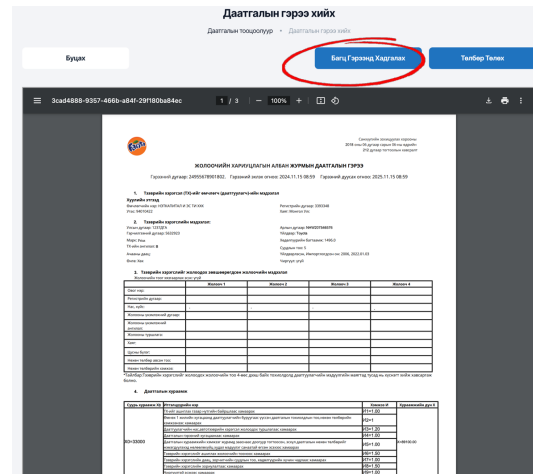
Даатгалын гэрээ хийх

Даатгалын тооцоолуур • Даатгалын гэрээ хийх

Буцах

Бацу Гэрээнд Хадгалах

Төлбөр Төлөх

3cad4888-9357-466b-a84f-29f180ba84ec

1 / 3

100%

Санхүүгийн зохицуулах хорооны 2018 оны 09 дүгээр сарын 06-ны өдрийн 292 дугаар тогтоолын хавсралт

ЖОЛООЧИЙН ХАРИУЦЛАГЫН АЛБАН ЖУРМЫН ДААТГАЛЫН ГЭРЭЭ

Гэрээний дугаар: 24955678901802. Гэрээний эхлэх огноо: 2024.11.15 08:59 Гэрээний дуусах огноо: 2025.11.15 08:59

1. Тээврийн хэрэгсэл (ТХ)-ийн эзэмшигч (даатгуулагч)-ийн мэдээлэл

2. Тээврийн хэрэгслийн мэдээлэл

3. Тээврийн хэрэгслийг жолоодох зөвшөөрөгдсөн жолоочийн мэдээлэл

| | Жолооч 1 | Жолооч 2 | Жолооч 3 | Жолооч 4 |
|---|---|---|---|---|
| Овог нэр: | | | | |
| Регистрийн дугаар: | | | | |
| Нас, хүйс: | | | | |
| Жолооны үнэмлэхний дугаар: | | | | |
| Жолооны үнэмлэхний ангилал: | | | | |
| Жолооны туршлага: | | | | |
| Хаяг: | | | | |
| Цусны бүлэг: | | | | |
| Нөхөн төлбөр авсан тоо: | | | | |
| Нөхөн төлбөрийн хэмжээ: | | | | |

4. Даатгалын хураамж

| Суурь хураамж (₮) | Эрсдэлийн зэрэг | Хэмжээ (₮) | Хураамжийн дүн ₮ |
|---|---|---|---|
| 30=33000 | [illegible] | К1=1.00 | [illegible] |